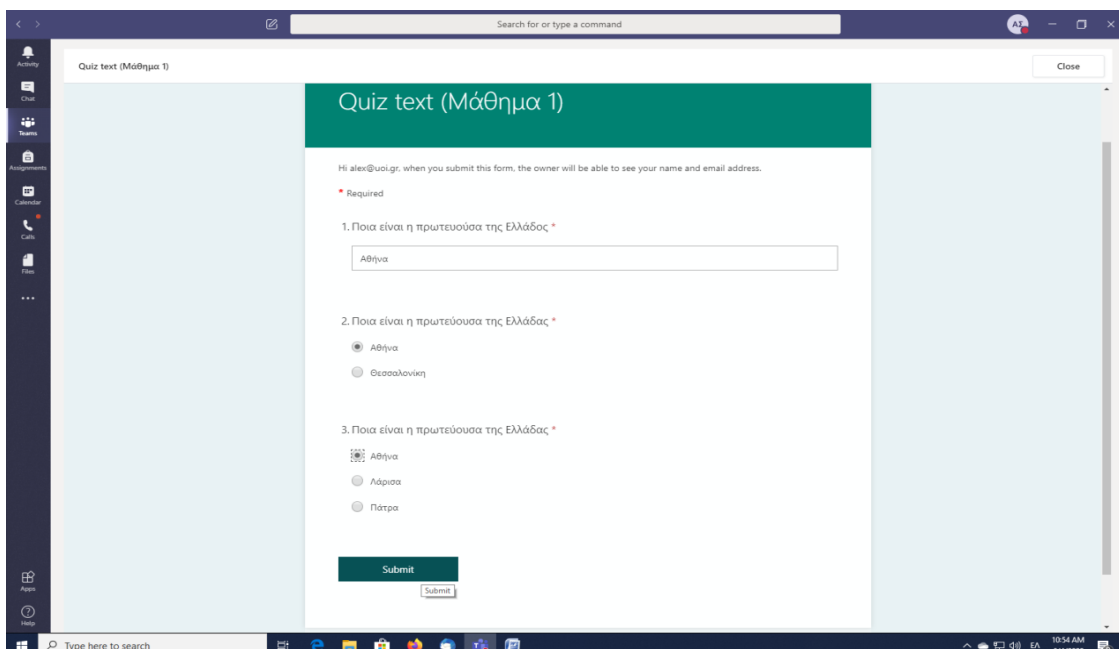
Search for or type a command

AI

Activity
Chat
Teams
Assignments
Calendar
Calls
Files
...

Quiz text (Μάθημα 1)

Close

Quiz text (Μάθημα 1)

Hi alex@uoi.gr, when you submit this form, the owner will be able to see your name and email address.

* Required

1. Ποια είναι η πρωτευουσα της Ελλάδος *

Αθήνα

2. Ποια είναι η πρωτεύουσα της Ελλάδας *

Αθήνα
Θεσσαλονίκη

3. Ποια είναι η πρωτεύουσα της Ελλάδας *

Αθήνα
Λάρισα
Πάτρα

Submit

Submit

Apps
Help

Type here to search

ΕΛ 10:54 AM